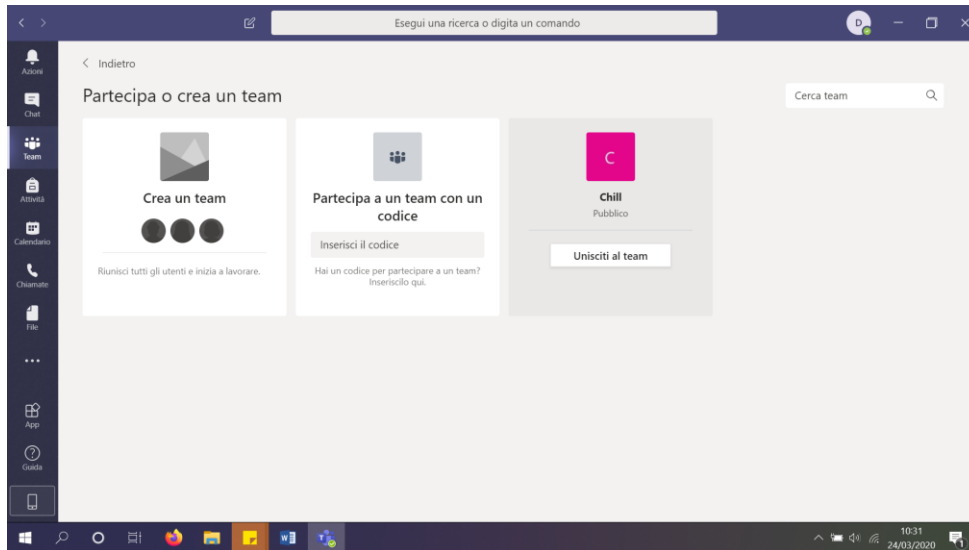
Esegui una ricerca o digita un comando

D

Azioni

Chat

Team

Attività

Calendario

Chiamate

File

...

App

Guida

< Indietro

Partecipa o crea un team

Cerca team

Crea un team

Riunisci tutti gli utenti e inizia a lavorare.

Partecipa a un team con un codice

Inserisci il codice

Hai un codice per partecipare a un team? Inseriscilo qui.

C

Chill

Pubblico

Unisciti al team

10:31
24/03/2020